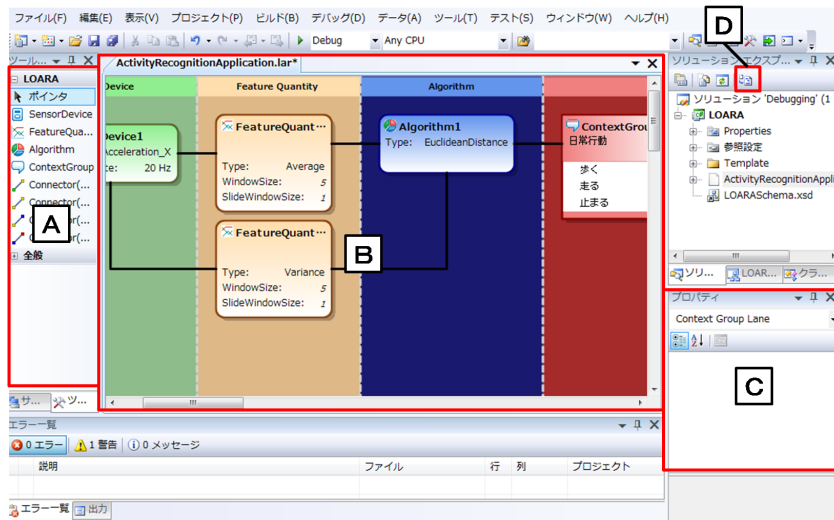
ファイル(F) 編集(E) 表示(V) プロジェクト(P) ビルド(B) デバッグ(D) データ(A) ツール(T) テスト(S) ウィンドウ(W) ヘルプ(H)

Debug
Any CPU

ツール... ▾ ᛫ ×
LOARA
ポインタ
SensorDevice
FeatureQua...
Algorithm
ContextGroup
Connector(...
Connector(...
C...(...
C...(...
全般

A

サ...
ツ...

ActivityRecognitionApplication.lar*

Device
Feature Quantity
Algorithm

Device1
Acceleration_X
te: 20 Hz

FeatureQuant...
Type: Average
WindowSize: 5
SlideWindowSize: 1

FeatureQuant...
Type: Variance
WindowSize: 5
SlideWindowSize: 1

Algorithm1
Type: EuclideanDistance

ContextGrou
日常行動
歩く
走る
止まる

B

D

ソリューション エクスプ... ▾ ᛫ ×
ソリューション 'Debugging' (1
LOARA
Properties
参照設定
Template
ActivityRecognitionAppli
LOARASchema.xsd

ソリ...
LOAR...
クラ...

プロパティ
Context Group Lane

C

エラー一覧
0 エラー
1 警告
0 メッセージ
説明
ファイル
行
列
プロジェクト

エラー一覧
出力